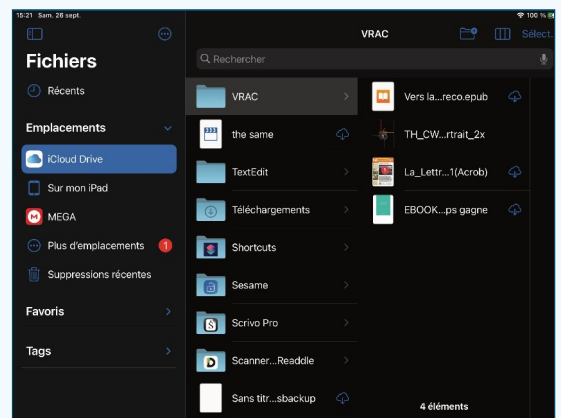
15:21 Sam. 26 sept.

100 %

Fichiers

Récents

Emplacements

iCloud Drive

Sur mon iPad

MEGA

Plus d'emplacements 1

Suppressions récentes

Favoris

Tags

VRAC

Sélect.

Rechercher

VRAC

the same

TextEdit

Téléchargements

Shortcuts

Sesame

Scrivo Pro

Scanner...Readdle

Sans titr...sbackup

Vers la...reco.epub

TH_CW...rtrait_2x

La_Lettr...1(Acrob)

EBOOK...ps gagne

4 éléments